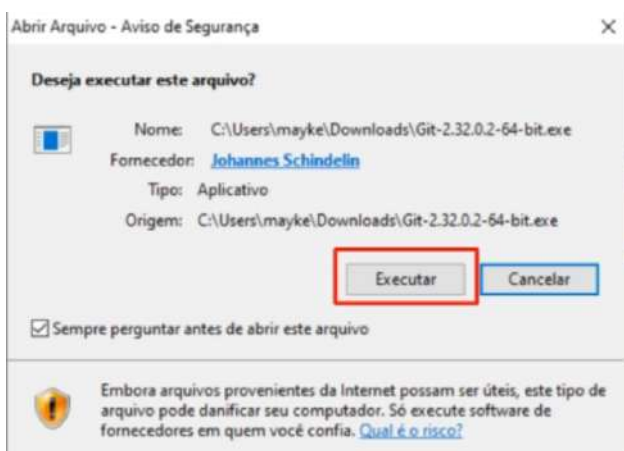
Abrir Arquivo - Aviso de Segurança

×

Deseja executar este arquivo?

Nome: C:\Users\mayke\Downloads\Git-2.32.0.2-64-bit.exe

Fornecedor: Johannes Schindelin

Tipo: Aplicativo

Origem: C:\Users\mayke\Downloads\Git-2.32.0.2-64-bit.exe

Executar

Cancelar

Sempre perguntar antes de abrir este arquivo

Embora arquivos provenientes da Internet possam ser úteis, este tipo de arquivo pode danificar seu computador. Só execute software de fornecedores em quem você confia. Qual é o risco?